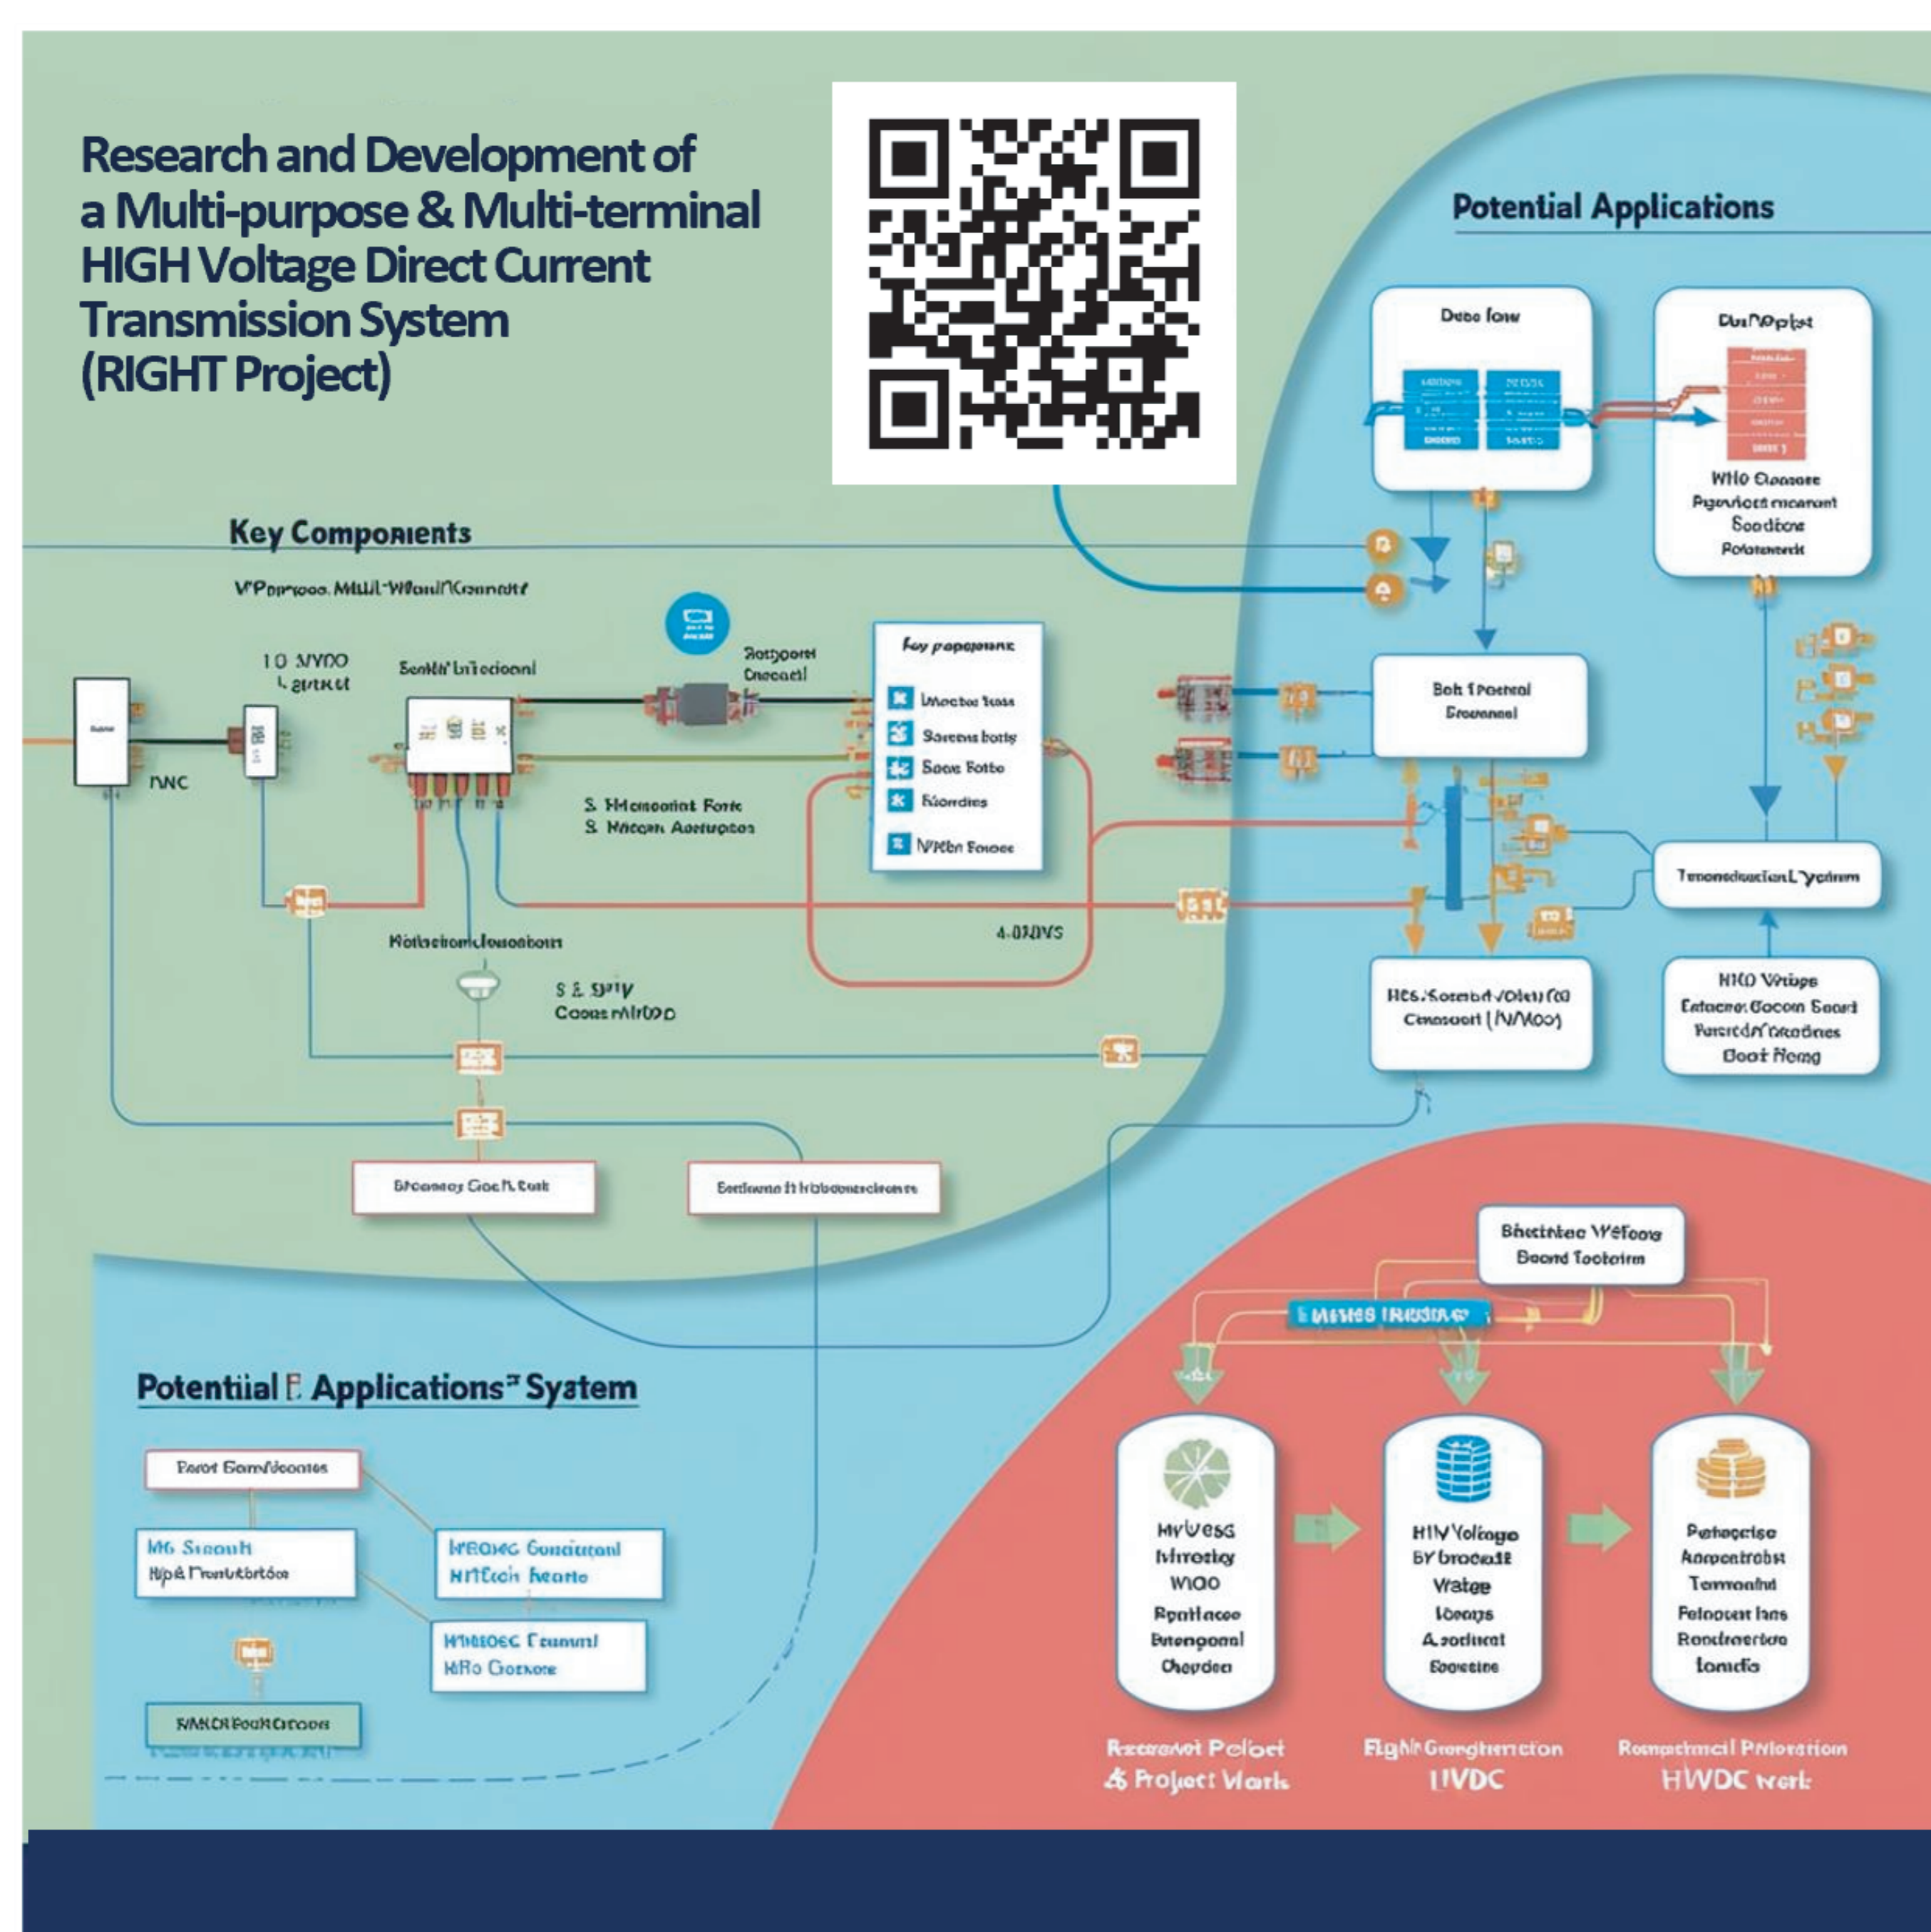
Research and Development of a Multi-purpose & Multi-terminal HIGH Voltage Direct Current Transmission System (RIGHT Project)

Potential Applications

Dees low

DurPolpst

HHO Cusasse
Pgovicsl mcanent
Soodtce
Polotaverk

Key Components

V'Purpose. Multi-Wand Connectr

10 NVDO
Lgstatt

Scell Intecdonl

Sotpom
Cneoall

Key popeonenc
Mnocbe lsss
Socems botly
Sooe Fotbo
Ncordes
MHitn Sosoe

NNC

S. Hhacoant Fork
S. Hhcon Aertupos

Bek 1 Potenal
Grenmeal

Tensmdacion L yseum

Hotschom doeootors

4.03DVS

S & 9PIY
Coces MHDDC

HES Scemed Volec(C0
Cecsoeet (NMoo)

HHO Wtnpe
Entacne Gocom Seard
Fereeds Ccedines
Boot Pierg

Bfcomoq Goe R tok

Beneime h lhbbooneeierans

Bhetnice Wrfeeq
Bcerd Toctohim

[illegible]

Potentiial E Applications System

Fasot Samflecnes

M6 Steouh
Hp& Frenstbrtce

HRBOHG Genonaal
HRTEch Reanto

HRBOEC Feanml
HRo Goeraes

SAMCR Posh Ortoes

HYUesS
Mrrocky
WHOO
Rentlcos
Batenpoml
Chepdea

HIY Volnge
BY brocelt
Wrateo
Icorys
A sodlucat
Soosttine

Pareceise
Anncentrobst
Temonlul
Feloocet lms
Rondraertce
lomdis

Rececmat Pelioct
& Project Wark

FigNr Gorghernetion
LIVDC

Romgatmcil Prlloration
HWDC Nerk